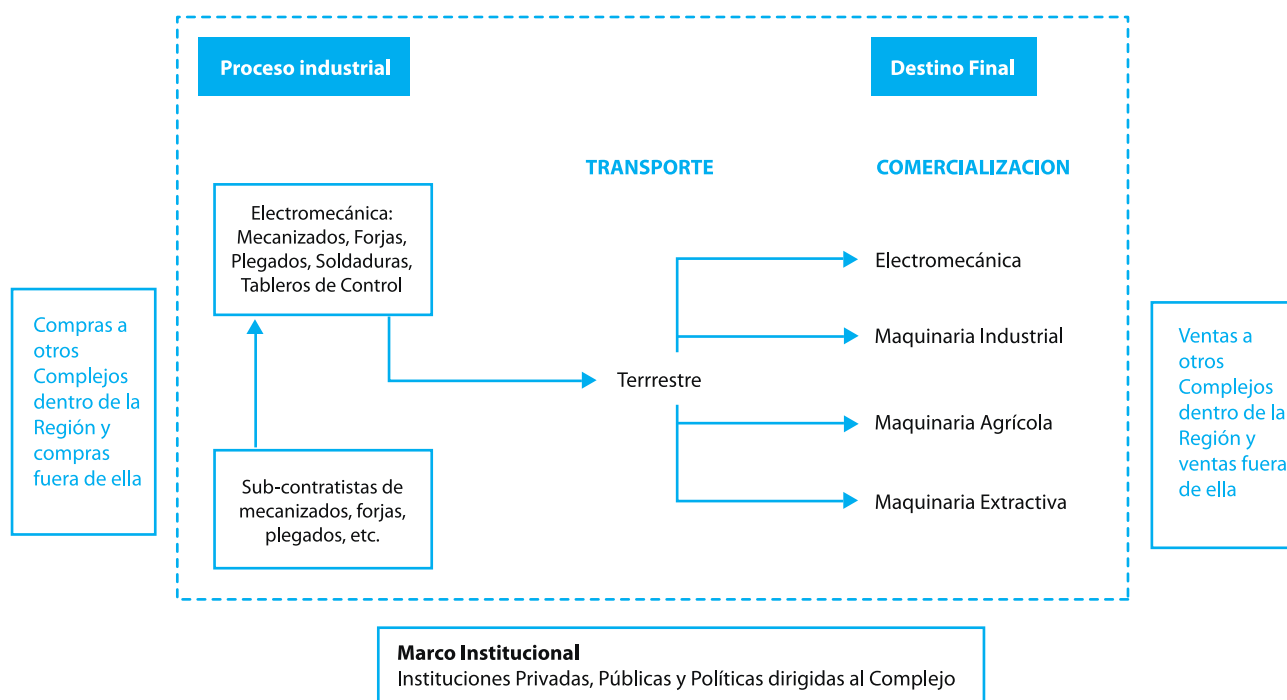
Compras a otros Complejos dentro de la Región y compras fuera de ella

Proceso industrial

Destino Final

TRANSPORTE

COMERCIALIZACION

Electromecánica: Mecanizados, Forjas, Plegados, Soldaduras, Tableros de Control

Sub-contratistas de mecanizados, forjas, plegados, etc.

Terrrestre

Electromecánica

Maquinaria Industrial

Maquinaria Agrícola

Maquinaria Extractiva

Ventas a otros Complejos dentro de la Región y ventas fuera de ella

**Marco Institucional**
Instituciones Privadas, Públicas y Políticas dirigidas al Complejo